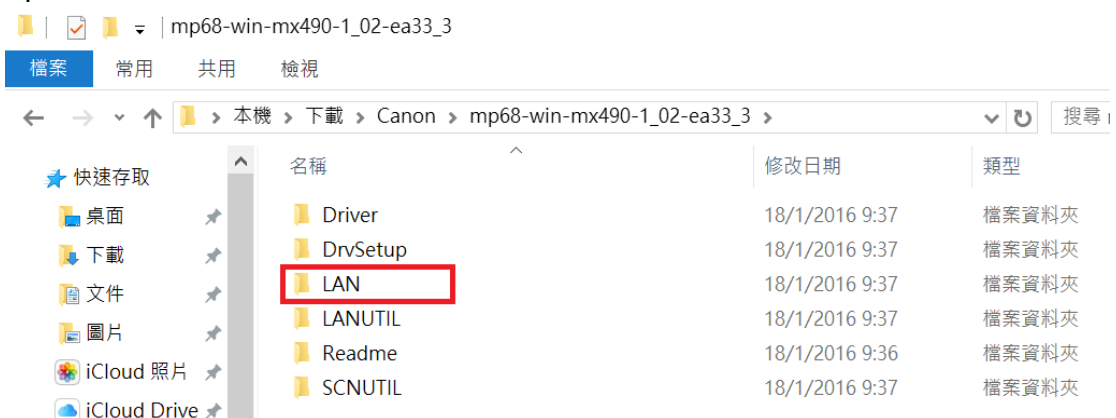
mp68-win-mx490-1_02-ea33_3

檔案 常用 共用 檢視

本機 > 下載 > Canon > mp68-win-mx490-1_02-ea33_3

搜尋

快速存取
桌面
下載
文件
圖片
iCloud 照片
iCloud Drive

| 名稱 | 修改日期 | 類型 |
|---|---|---|
| Driver | 18/1/2016 9:37 | 檔案資料夾 |
| DrvSetup | 18/1/2016 9:37 | 檔案資料夾 |
| LAN | 18/1/2016 9:37 | 檔案資料夾 |
| LANUTIL | 18/1/2016 9:37 | 檔案資料夾 |
| Readme | 18/1/2016 9:36 | 檔案資料夾 |
| SCNUTIL | 18/1/2016 9:37 | 檔案資料夾 |